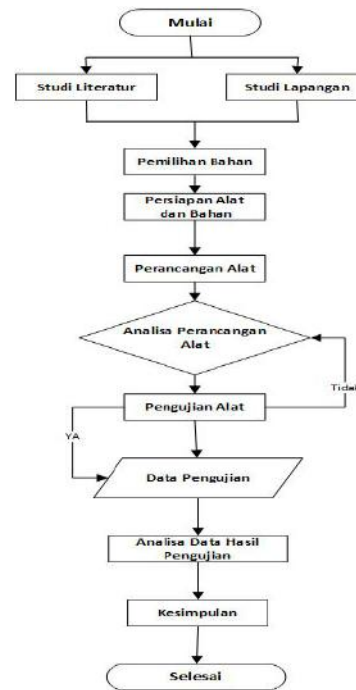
Mulai

Studi Literatur

Studi Lapangan

Pemilihan Bahan

Persiapan Alat dan Bahan

Perancangan Alat

Analisa Perancangan Alat

Tidal

Pengujian Alat

YA

Data Pengujian

Analisa Data Hasil Pengujian

Kesimpulan

Selesai